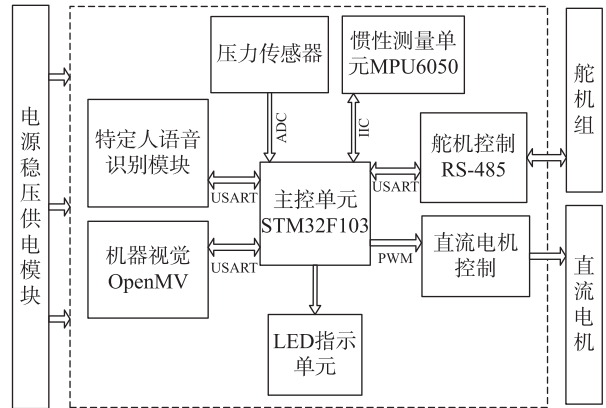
电源稳压供电模块

压力传感器

惯性测量单元MPU6050

舵机组

特定人语音识别模块

ADC

IIC

舵机控制 RS-485

USART

主控单元 STM32F103

USART

机器视觉 OpenMV

USART

PWM

直流电机控制

直流电机

LED指示单元